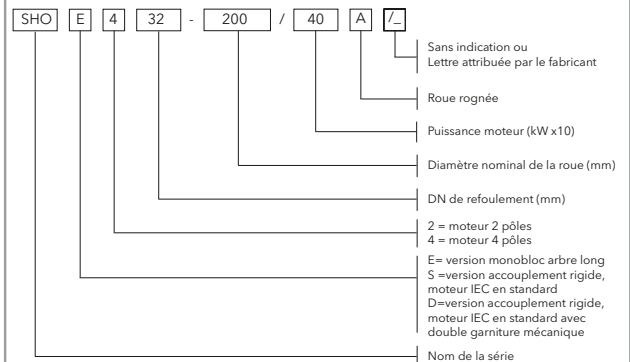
SHO E 4 32 - 200 / 40 A /_

Sans indication ou
Lettre attribuée par le fabricant

Roue rognée

Puissance moteur (kW x10)

Diamètre nominal de la roue (mm)

DN de refoulement (mm)

2 = moteur 2 pôles
4 = moteur 4 pôles

E= version monobloc arbre long
S =version accouplement rigide, moteur IEC en standard
D=version accouplement rigide, moteur IEC en standard avec double garniture mécanique

Nom de la série